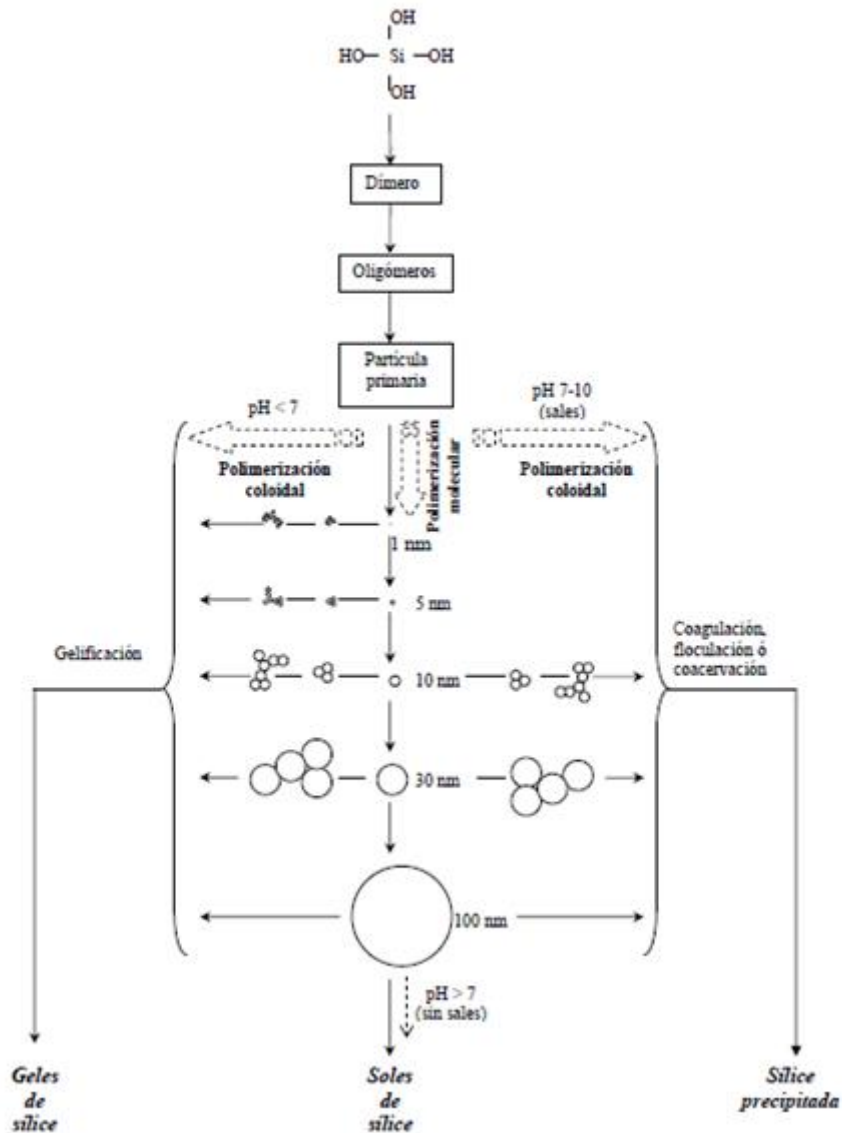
OH
HO— Si —OH
OH

Dímero

Oligómeros

Partícula primaria

pH < 7

Polimerización coloidal

Polimerización molecular

pH 7-10
(sales)

Polimerización coloidal

1 nm

5 nm

Gelificación

10 nm

Coagulación, floculación ó coacervación

30 nm

100 nm

pH > 7
(sin sales)

Geles de sílice

Soles de sílice

Sílice precipitada